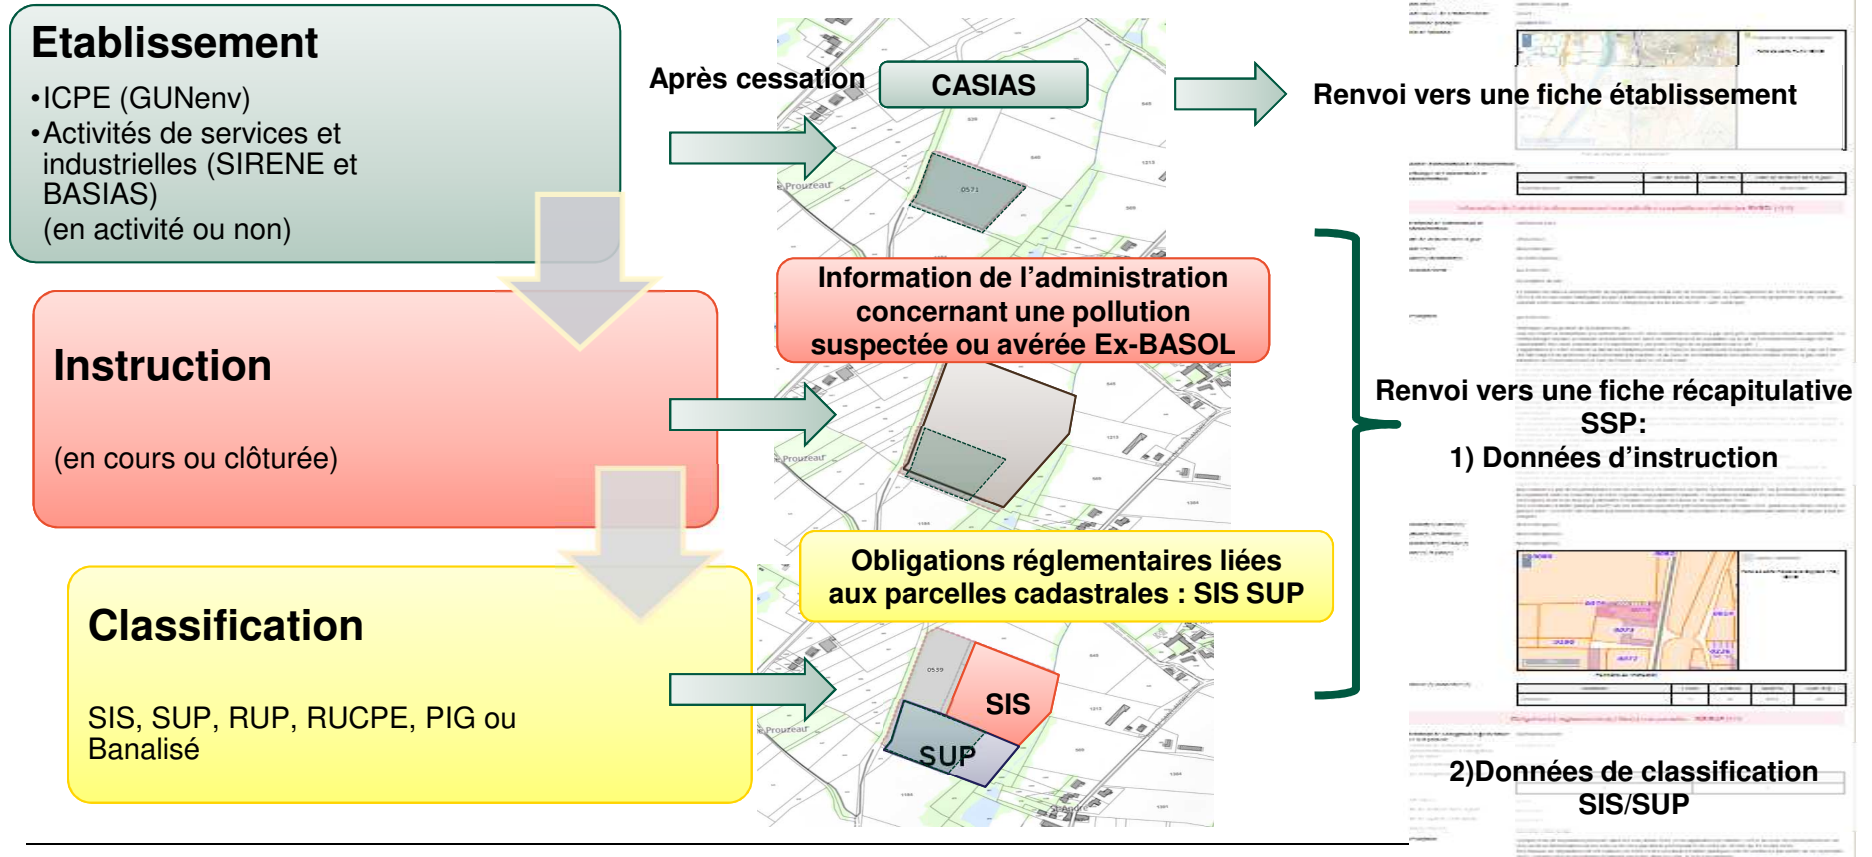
Etablissement

•ICPE (GUNenv)
•Activités de services et industrielles (SIRENE et BASIAS)
(en activité ou non)

Après cessation

CASIAS

Renvoi vers une fiche établissement

Instruction

(en cours ou clôturée)

Information de l'administration concernant une pollution suspectée ou avérée Ex-BASOL

Renvoi vers une fiche récapitulative SSP:
1) Données d'instruction

Classification

SIS, SUP, RUP, RUCPE, PIG ou Banalisé

Obligations réglementaires liées aux parcelles cadastrales : SIS SUP

SIS

SUP

2)Données de classification SIS/SUP